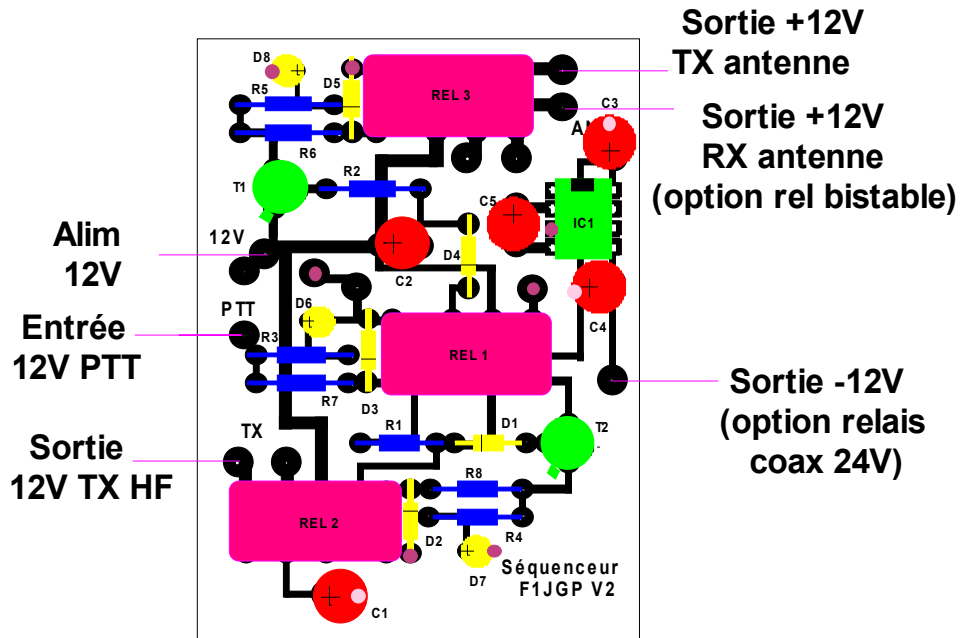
Sortie +12V
TX antenne

Sortie +12V
RX antenne
(option rel bistable)

Alim
12V

Entrée
12V PTT

Sortie
12V TX HF

Sortie -12V
(option relais
coax 24V)

D8
D5
REL 3
R5
R6
C3
A
T1
R2
C5
IC1
12V
C2
D4
D6
PTT
R3
REL 1
C4
R7
D3
R1
D1
T2
TX
R8
REL 2
R4
D2
D7
C1
Séquenceur
F1JGP V2